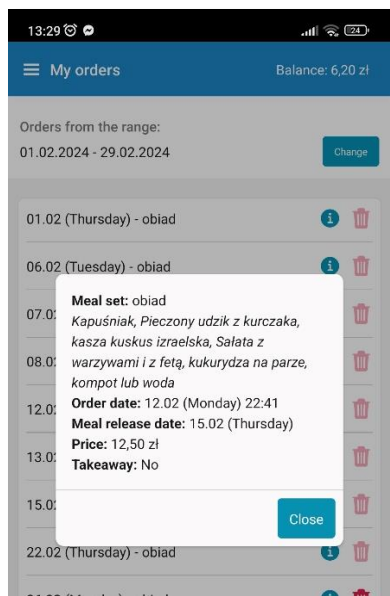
13:29 24

My orders Balance: 6,20 zł

Orders from the range:
01.02.2024 - 29.02.2024

Change

01.02 (Thursday) - obiad

06.02 (Tuesday) - obiad

07.0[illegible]

08.0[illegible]

12.0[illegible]

13.0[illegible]

15.0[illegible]

22.02 (Thursday) - obiad

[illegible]

**Meal set:** obiad
*Kapuśniak, Pieczony udzik z kurczaka, kasza kuskus izraelska, Sałata z warzywami i z fetą, kukurydza na parze, kompot lub woda*
**Order date:** 12.02 (Monday) 22:41
**Meal release date:** 15.02 (Thursday)
**Price:** 12,50 zł
**Takeaway:** No

Close